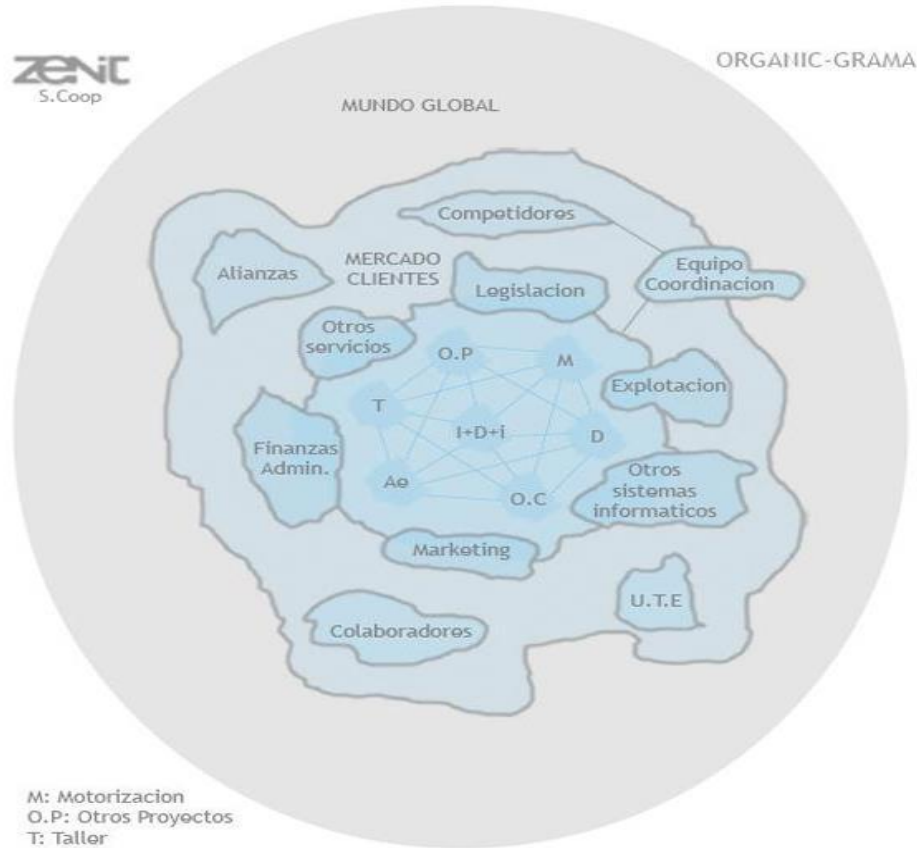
ZENIT
S.Coop

ORGANIC-GRAMA

MUNDO GLOBAL

Competidores

Equipo Coordinacion

MERCADO CLIENTES

Alianzas

Legislacion

Otros servicios

O.P

M

Explotacion

T

I+D+i

D

Finanzas Admin.

Ae

O.C

Otros sistemas informaticos

Marketing

U.T.E

Colaboradores

M: Motorizacion
O.P: Otros Proyectos
T: Taller